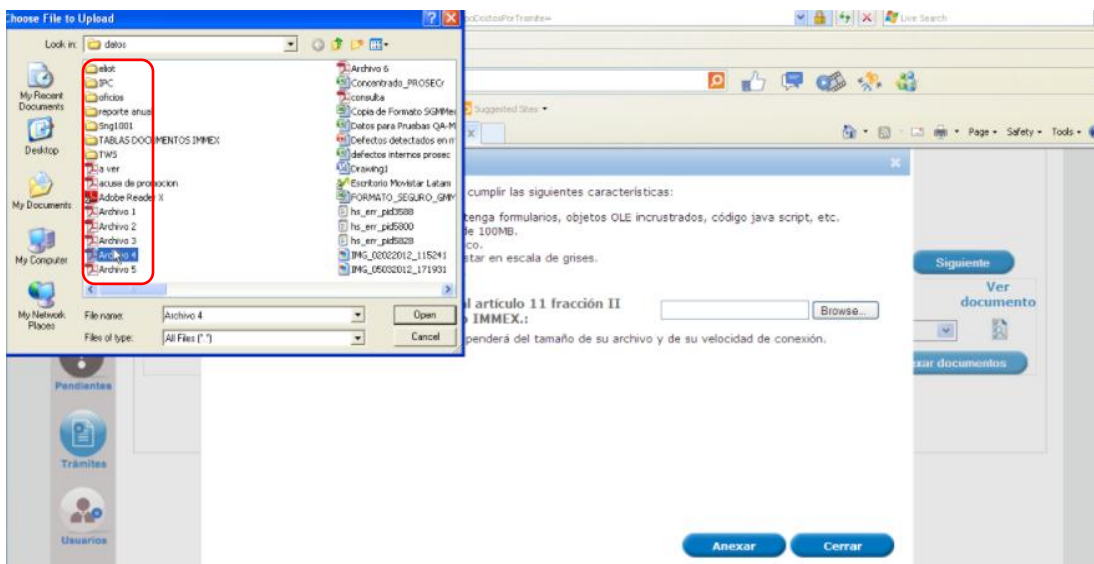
Choose File to Upload

Look in: datos

My Recent Documents
Desktop
My Documents
My Computer
My Network Places

eliot
IPC
oficios
reporte anua
Sng1001
TABLAS DOCUMENTOS IMMEX
TWS
a ver
acuse de promocion
Adobe Reader X
Archivo 1
Archivo 2
Archivo 3
Archivo 4
Archivo 5

Archivo 6
Concentrado_PROSECr
consulta
Copia de Formato SGMMe
Datos para Pruebas QA-M
Defectos detectados en m
defectos internos prosec
Drawing1
Escritorio Movistar Latam
FORMATO_SEGURO_GMM
hs_err_pid3588
hs_err_pid5800
hs_err_pid5828
IMG_02022012_115241
IMG_05032012_171931

File name: Archivo 4
Files of type: All Files (*.*)
Open
Cancel

...ocDoctosPorTramite=
Live Search
Suggested Sites
Page Safety Tools

cumplir las siguientes características:

...tenga formularios, objetos OLE incrustrados, código java script, etc.
...de 100MB.
...co.
...star en escala de grises.

Siguiente
Ver documento

...l artículo 11 fracción II
...o IMMEX.:
Browse...

...penderá del tamaño de su archivo y de su velocidad de conexión.

...exar documentos

Pendientes
Trámites
Usuarios

Anexar
Cerrar